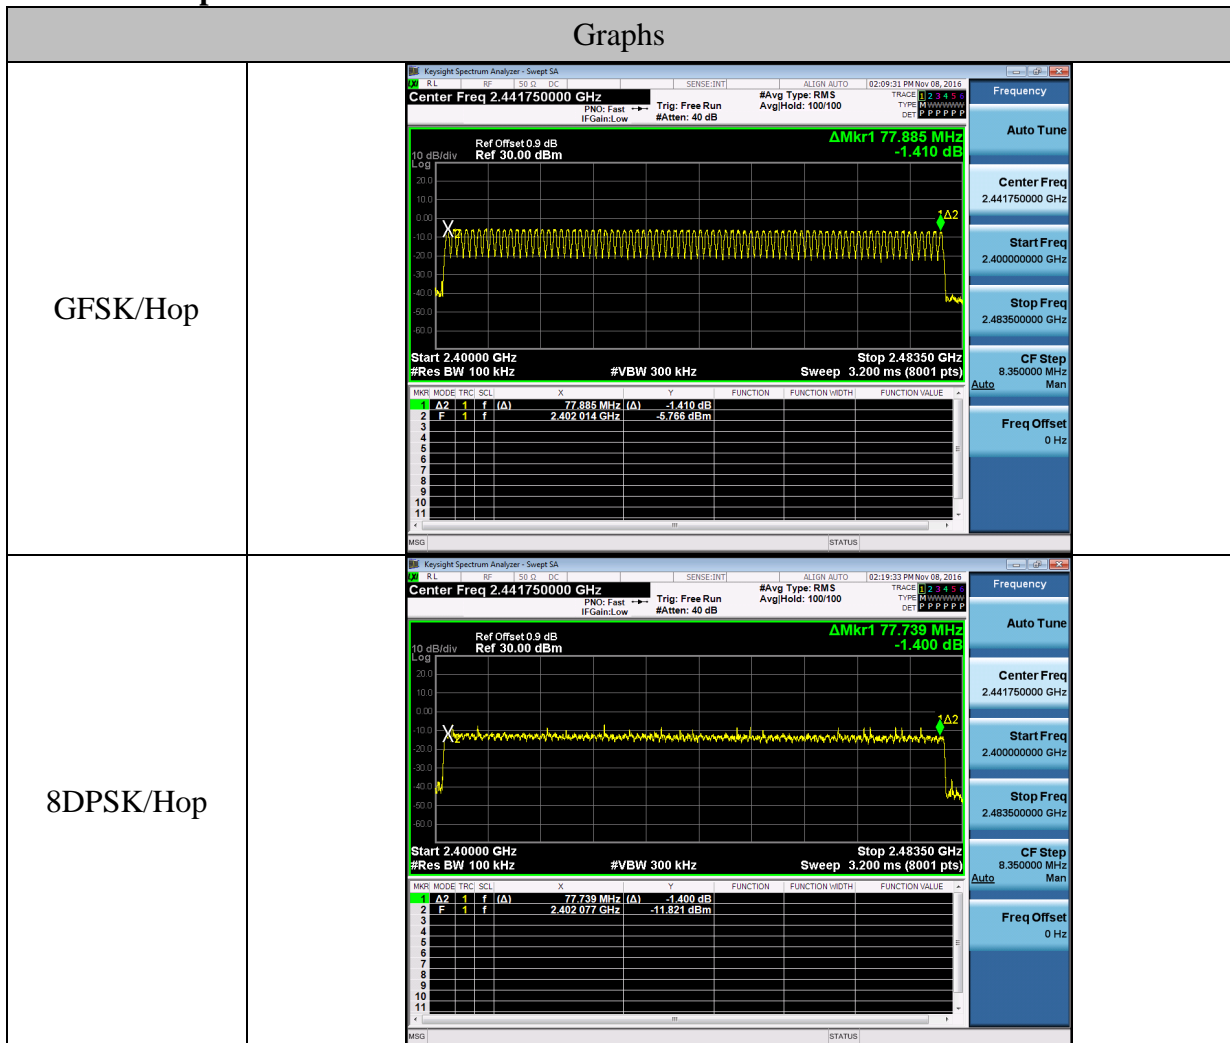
| Graphs | | |
|---|---|---|
| GFSK/Hop | | Keysight Spectrum Analyzer - Swept SA<br>RL RF 50 Ω DC SENSE:INT ALIGN AUTO 02:09:31 PM Nov 08, 2016<br>Center Freq 2.441750000 GHz PNO: Fast IFGain:Low Trig: Free Run #Atten: 40 dB #Avg Type: RMS Avg\|Hold: 100/100 TRACE 1 2 3 4 5 6 TYPE M WWWWW DET P P P P P P<br>Ref Offset 0.9 dB 10 dB/div Ref 30.00 dBm Log ΔMkr1 77.885 MHz -1.410 dB<br>20.0 10.0 0.00 -10.0 -20.0 -30.0 -40.0 -50.0 -60.0 1Δ2 X2<br>Start 2.40000 GHz #Res BW 100 kHz #VBW 300 kHz Stop 2.48350 GHz Sweep 3.200 ms (8001 pts)<br>MKR MODE TRC SCL X Y FUNCTION FUNCTION WIDTH FUNCTION VALUE<br>1 Δ2 1 f (Δ) 77.885 MHz (Δ) -1.410 dB<br>2 F 1 f 2.402 014 GHz -5.766 dBm<br>3 4 5 6 7 8 9 10 11<br>MSG STATUS<br>Frequency<br>Auto Tune<br>Center Freq 2.441750000 GHz<br>Start Freq 2.400000000 GHz<br>Stop Freq 2.483500000 GHz<br>CF Step 8.350000 MHz Auto Man<br>Freq Offset 0 Hz |
| 8DPSK/Hop | | Keysight Spectrum Analyzer - Swept SA<br>RL RF 50 Ω DC SENSE:INT ALIGN AUTO 02:19:33 PM Nov 08, 2016<br>Center Freq 2.441750000 GHz PNO: Fast IFGain:Low Trig: Free Run #Atten: 40 dB #Avg Type: RMS Avg\|Hold: 100/100 TRACE 1 2 3 4 5 6 TYPE M WWWWW DET P P P P P P<br>Ref Offset 0.9 dB 10 dB/div Ref 30.00 dBm Log ΔMkr1 77.739 MHz -1.400 dB<br>20.0 10.0 0.00 -10.0 -20.0 -30.0 -40.0 -50.0 -60.0 1Δ2 X2<br>Start 2.40000 GHz #Res BW 100 kHz #VBW 300 kHz Stop 2.48350 GHz Sweep 3.200 ms (8001 pts)<br>MKR MODE TRC SCL X Y FUNCTION FUNCTION WIDTH FUNCTION VALUE<br>1 Δ2 1 f (Δ) 77.739 MHz (Δ) -1.400 dB<br>2 F 1 f 2.402 077 GHz -11.821 dBm<br>3 4 5 6 7 8 9 10 11<br>MSG STATUS<br>Frequency<br>Auto Tune<br>Center Freq 2.441750000 GHz<br>Start Freq 2.400000000 GHz<br>Stop Freq 2.483500000 GHz<br>CF Step 8.350000 MHz Auto Man<br>Freq Offset 0 Hz |